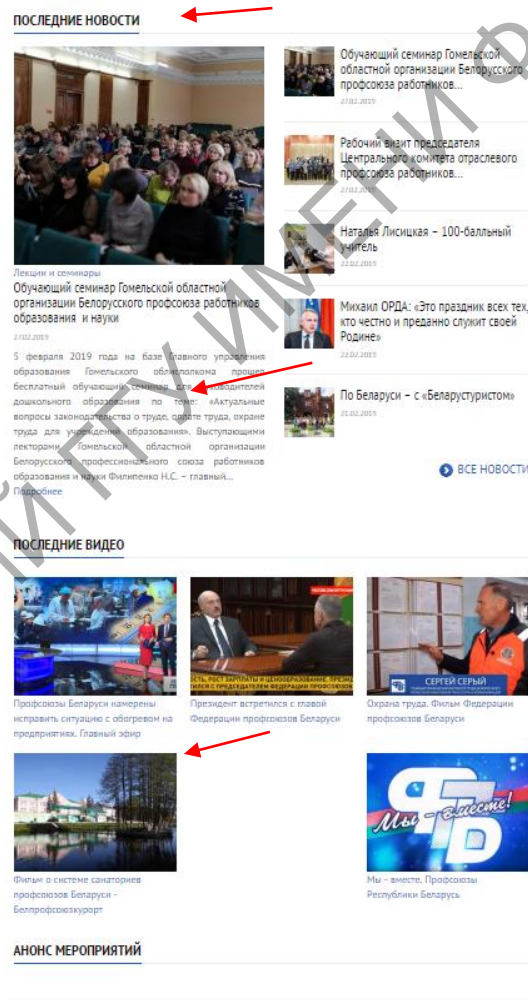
ПОСЛЕДНИЕ НОВОСТИ

Лекции и семинары

Обучающий семинар Гомельской областной организации Белорусского профсоюза работников образования и науки

27.02.2019

5 февраля 2019 года на базе главного управления образования Гомельского облисполкома прошел бесплатный обучающий семинар для руководителей дошкольного образования по теме: «Актуальные вопросы законодательства о труде, оплате труда, охране труда для учреждений образования». Выступающими лекторами Гомельской областной организации Белорусского профессионального союза работников образования и науки Филипенко Н.С. – главный...

Подробнее

Обучающий семинар Гомельской областной организации Белорусского профсоюза работников...

27.02.2019

Рабочий визит председателя Центрального комитета отраслевого профсоюза работников...

27.02.2019

Наталья Лисицкая – 100-балльный учитель

22.02.2019

Михаил ОРДА: «Это праздник всех тех, кто честно и преданно служит своей Родине»

22.02.2019

По Беларуси – с «Беларустуристом»

21.02.2019

ВСЕ НОВОСТИ

ПОСЛЕДНИЕ ВИДЕО

Профсоюзы Беларуси намерены исправить ситуацию с обогревом на предприятиях. Главный эфир

Президент встретился с главой Федерации профсоюзов Беларуси

СЕРГЕЙ СЕРЫЙ

Охрана труда. Фильм Федерации профсоюзов Беларуси

Фильм о системе санаториев профсоюзов Беларуси - Белпрофсоюзкурорт

ФПБ Мы - вместе!

Мы - вместе. Профсоюзы Республики Беларусь

АНОНС МЕРОПРИЯТИЙ